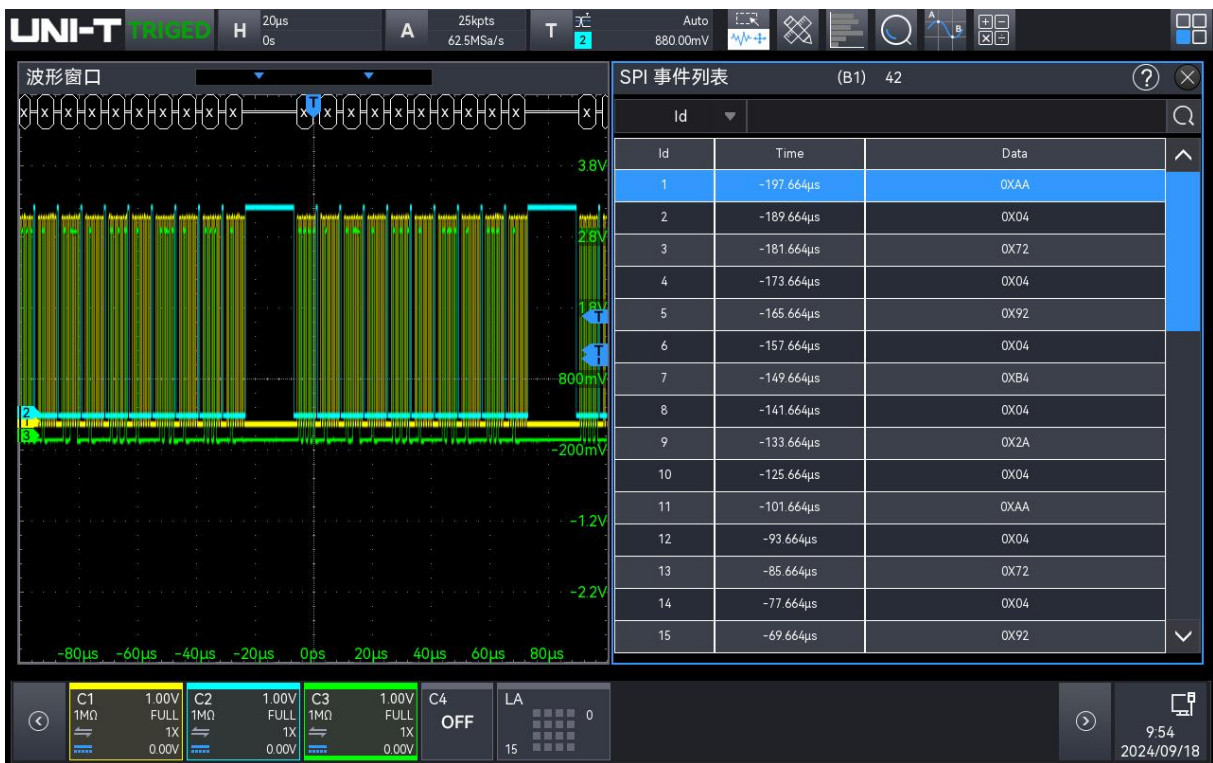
UNI-T TRIGED H 20μs 0s A 25kpts 62.5MSa/s T 2 Auto 880.00mV

波形窗口

3.8V
2.8V
1.8V
800mV
-200mV
-1.2V
-2.2V

-80μs -60μs -40μs -20μs 0ps 20μs 40μs 60μs 80μs

SPI 事件列表 (B1) 42

Id

| Id | Time | Data |
|---|---|---|
| 1 | -197.664μs | 0XAA |
| 2 | -189.664μs | 0X04 |
| 3 | -181.664μs | 0X72 |
| 4 | -173.664μs | 0X04 |
| 5 | -165.664μs | 0X92 |
| 6 | -157.664μs | 0X04 |
| 7 | -149.664μs | 0XB4 |
| 8 | -141.664μs | 0X04 |
| 9 | -133.664μs | 0X2A |
| 10 | -125.664μs | 0X04 |
| 11 | -101.664μs | 0XAA |
| 12 | -93.664μs | 0X04 |
| 13 | -85.664μs | 0X72 |
| 14 | -77.664μs | 0X04 |
| 15 | -69.664μs | 0X92 |

C1 1.00V 1MΩ FULL 1X 0.00V
C2 1.00V 1MΩ FULL 1X 0.00V
C3 1.00V 1MΩ FULL 1X 0.00V
C4 OFF
LA 0 15

9:54
2024/09/18